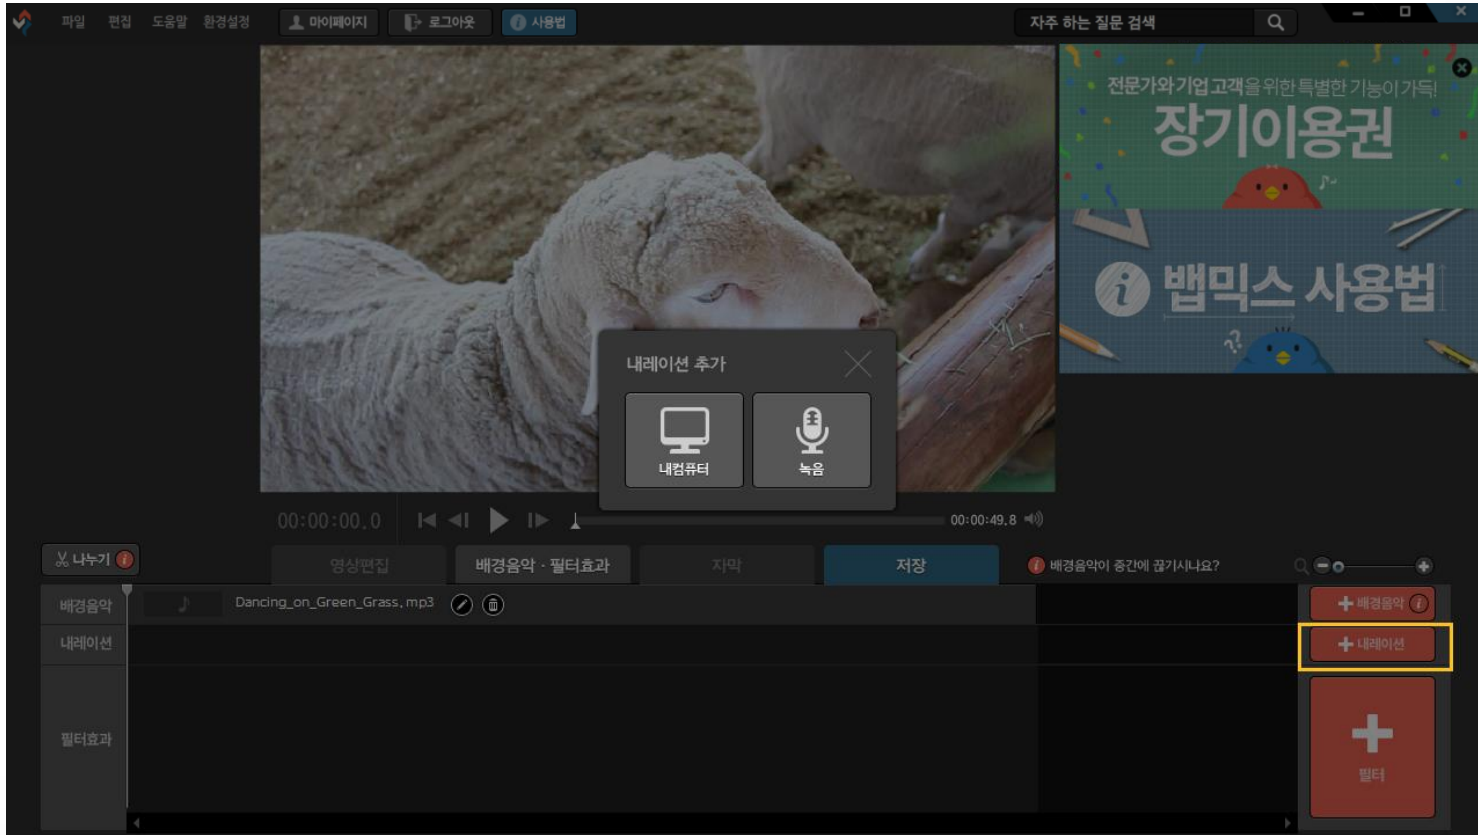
파일 편집 도움말 환경설정 마이페이지 로그아웃 사용법

자주 하는 질문 검색

전문가와 기업 고객을 위한 특별한 기능이 가득!
장기이용권

밴믹스 사용법

내레이션 추가
내컴퓨터
녹음

00:00:00.0
00:00:49.8

나누기

영상편집
배경음악 · 필터효과
자막
저장

배경음악이 중간에 끊기시나요?

배경음악
Dancing_on_Green_Grass.mp3
내레이션
필터효과

배경음악
내레이션
필터